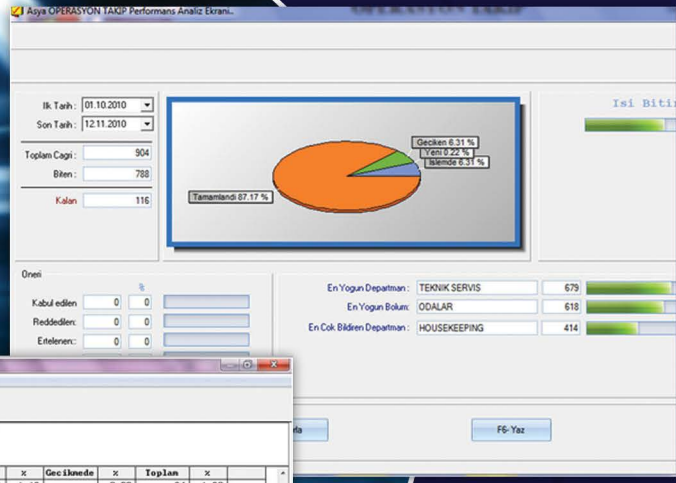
Asya OPERASYON TAKIP Performans Analiz Ekrani..

Ilk Tarih : 01.10.2010
Son Tarih : 12.11.2010

Toplam Cagri : 904
Biten : 788
Kalan : 116

Geciken 6.31 %
Yeni 0.22 %
Islemde 6.31 %
Tamamlandi 87.17 %

Isi Bitir

Oneri
%
Kabul edilen 0 0
Reddedilen: 0 0
Ertelenen: 0 0

En Yogun Departman : TEKNIK SERVIS 679
En Yogun Bolum : ODALAR 618
En Cok Bildiren Departman : HOUSEKEEPING 414

F6- Yaz

| % | Gecikmede | % | Toplam | % |
|---|---|---|---|---|